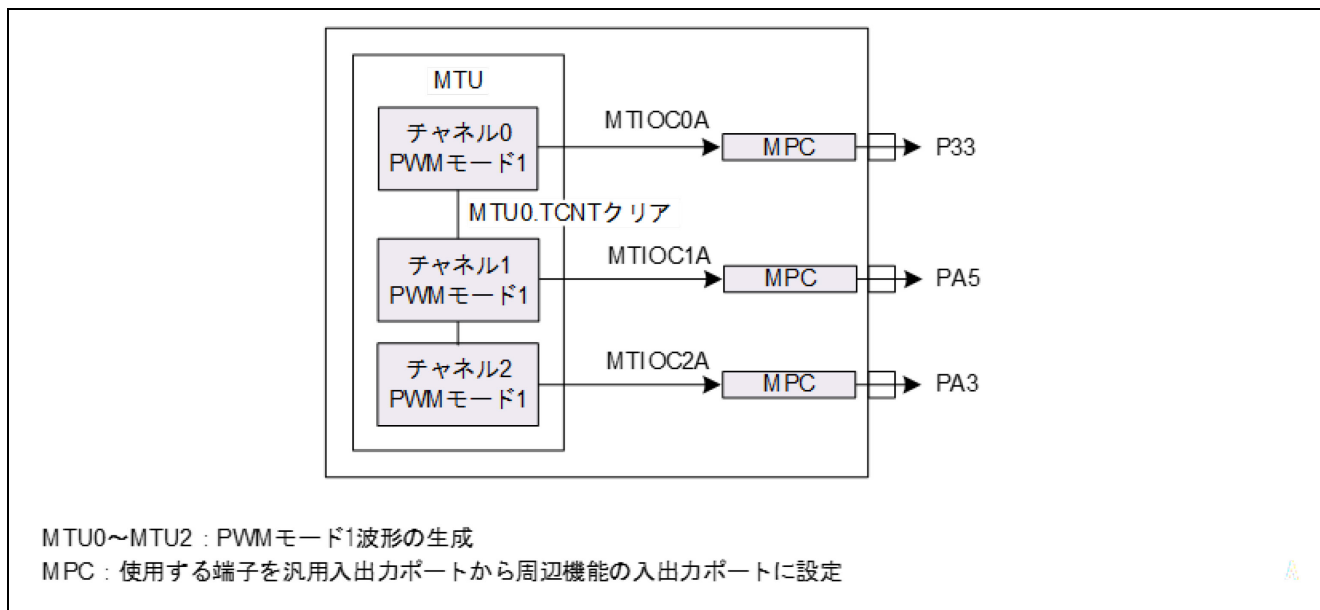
MTU

チャネル0
PWMモード1

MTIOC0A

MPC

P33

MTU0.TCNTクリア

チャネル1
PWMモード1

MTIOC1A

MPC

PA5

チャネル2
PWMモード1

MTIOC2A

MPC

PA3

MTU0~MTU2：PWMモード1波形の生成
MPC：使用する端子を汎用入出力ポートから周辺機能の入出力ポートに設定